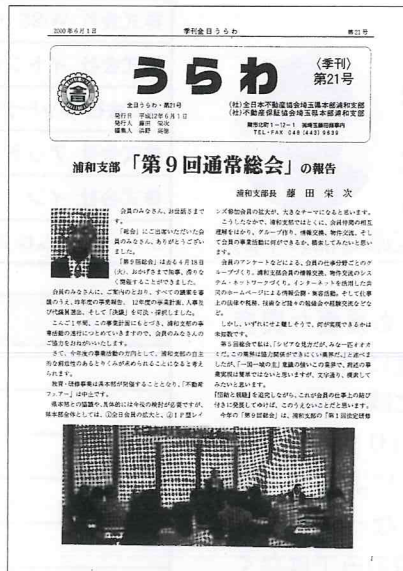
2000年6月1日　　季刊全日うらわ　　第21号

うらわ

〈季刊〉
第21号

全日うらわ・第21号
発行日　平成12年6月1日
発行人　藤田　栄次
編集人　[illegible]

(社)全日本不動産協会埼玉県本部浦和支部
(社)不動産保証協会埼玉県本部浦和支部
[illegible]
TEL・FAX 048(442)9639

浦和支部「第９回通常総会」の報告

浦和支部長　藤田栄次

会員のみなさん、お元気ですか。

「会報」にご出演いただいた会員のみなさん、ありがとうございました。

「第９回総会」は去る６月１８日（火）、おかげさまで無事、滞りなく開催することができました。

会員のみなさん、ご協力のとおり、すべての議案を審議の上、昨年度の事業報告、12年度の事業計画、人事及び代議員選出、そして「決議」を可決・採択しました。

ここ１年間、この事業計画にもとづき、浦和支部の事業活動の進行につとめてまいりますので、会員のみなさんのご協力をお願いいたします。

さて、今年度の事業計画の方向として、浦和支部の自主的な親睦性のあるものと人が求められることとなると考えられます。

税制・融資問題は具体的な対策が発展していくことなり、「不動産フェアー」は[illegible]。

県本部との協議や、具体的には今年の時計が必要ですが、県本部会作としては、①会員会員の拡大、②ＩＴ型レイ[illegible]

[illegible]会員の拡大が、大きなテーマになると思います。

こうしたなかで、浦和支部ではさらに、会員付帯の研修理解をはかり、グループ作り、情報交換、物件交流、そして会員の事業活動に何ができるか、模索してみたいと思います。

会員のアンケートなどによると、会員の仕事分野ごとのグループづくり、浦和支部会員の情報交換、物件交流のシステム・ネットワークづくり、インターネットを活用した会員のホームページによる情報公開・物件情報、そして仕事上の法律や税務、技術など様々な相談会や経験交流などなど。

しかし、いずれにせよ難しそうで、何が実現できるかは未定です。

第５回総会で私は、「シビアな社会のなか、みな一匹オオカミ、この業界は協力関係ができにくい業界だ」と述べましたが、「一匹一城の主」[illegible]、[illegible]と思います。

「団結と親睦」を追及しながら、これが会員の仕事上の結び付きに発展してゆけば、このうえないことだと思います。

今年の「第９回総会」は、浦和支部の「第１回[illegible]